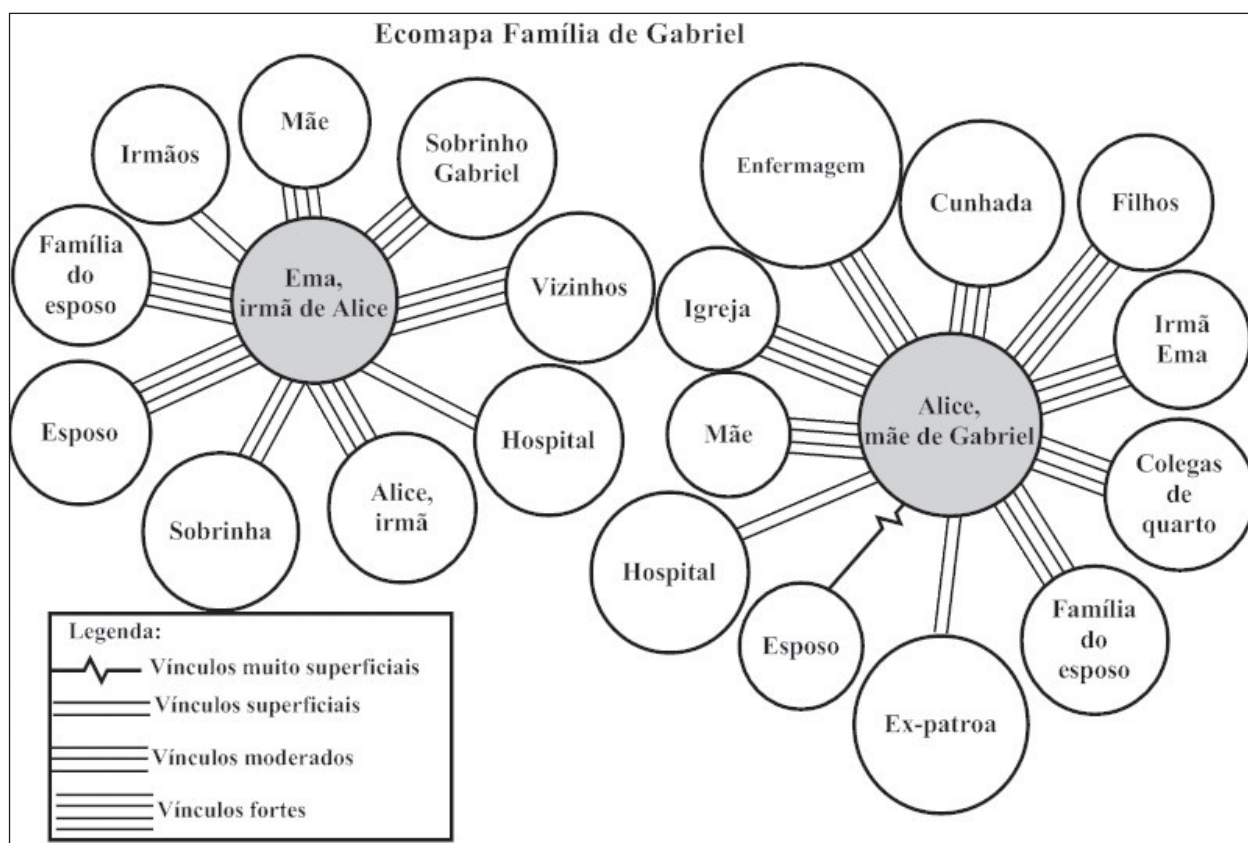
Ecomapa Família de Gabriel

Irmãos

Mãe

Sobrinho Gabriel

Família do esposo

Ema, irmã de Alice

Vizinhos

Esposo

Hospital

Sobrinha

Alice, irmã

Enfermagem

Cunhada

Filhos

Igreja

Irmã Ema

Mãe

Alice, mãe de Gabriel

Colegas de quarto

Hospital

Esposo

Família do esposo

Ex-patroa

Legenda:
Vínculos muito superficiais
Vínculos superficiais
Vínculos moderados
Vínculos fortes